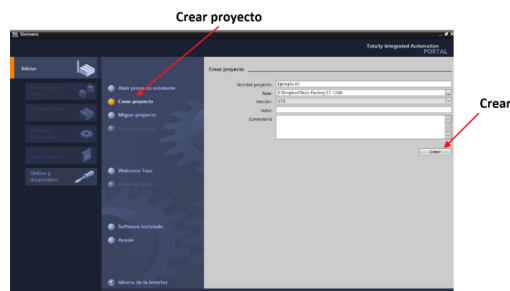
Crear proyecto

Siemens

Totally Integrated Automation
PORTAL

Iniciar

Online y diagnóstico

Abrir proyecto existente
Crear proyecto
Migrar proyecto

Welcome Tour

Software instalado
Ayuda

Idioma de la interfaz

Crear proyecto

Nombre proyecto: Ejemplo 01
Ruta: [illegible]
Versión: V15
Autor:
Comentario:

Crear

Crear